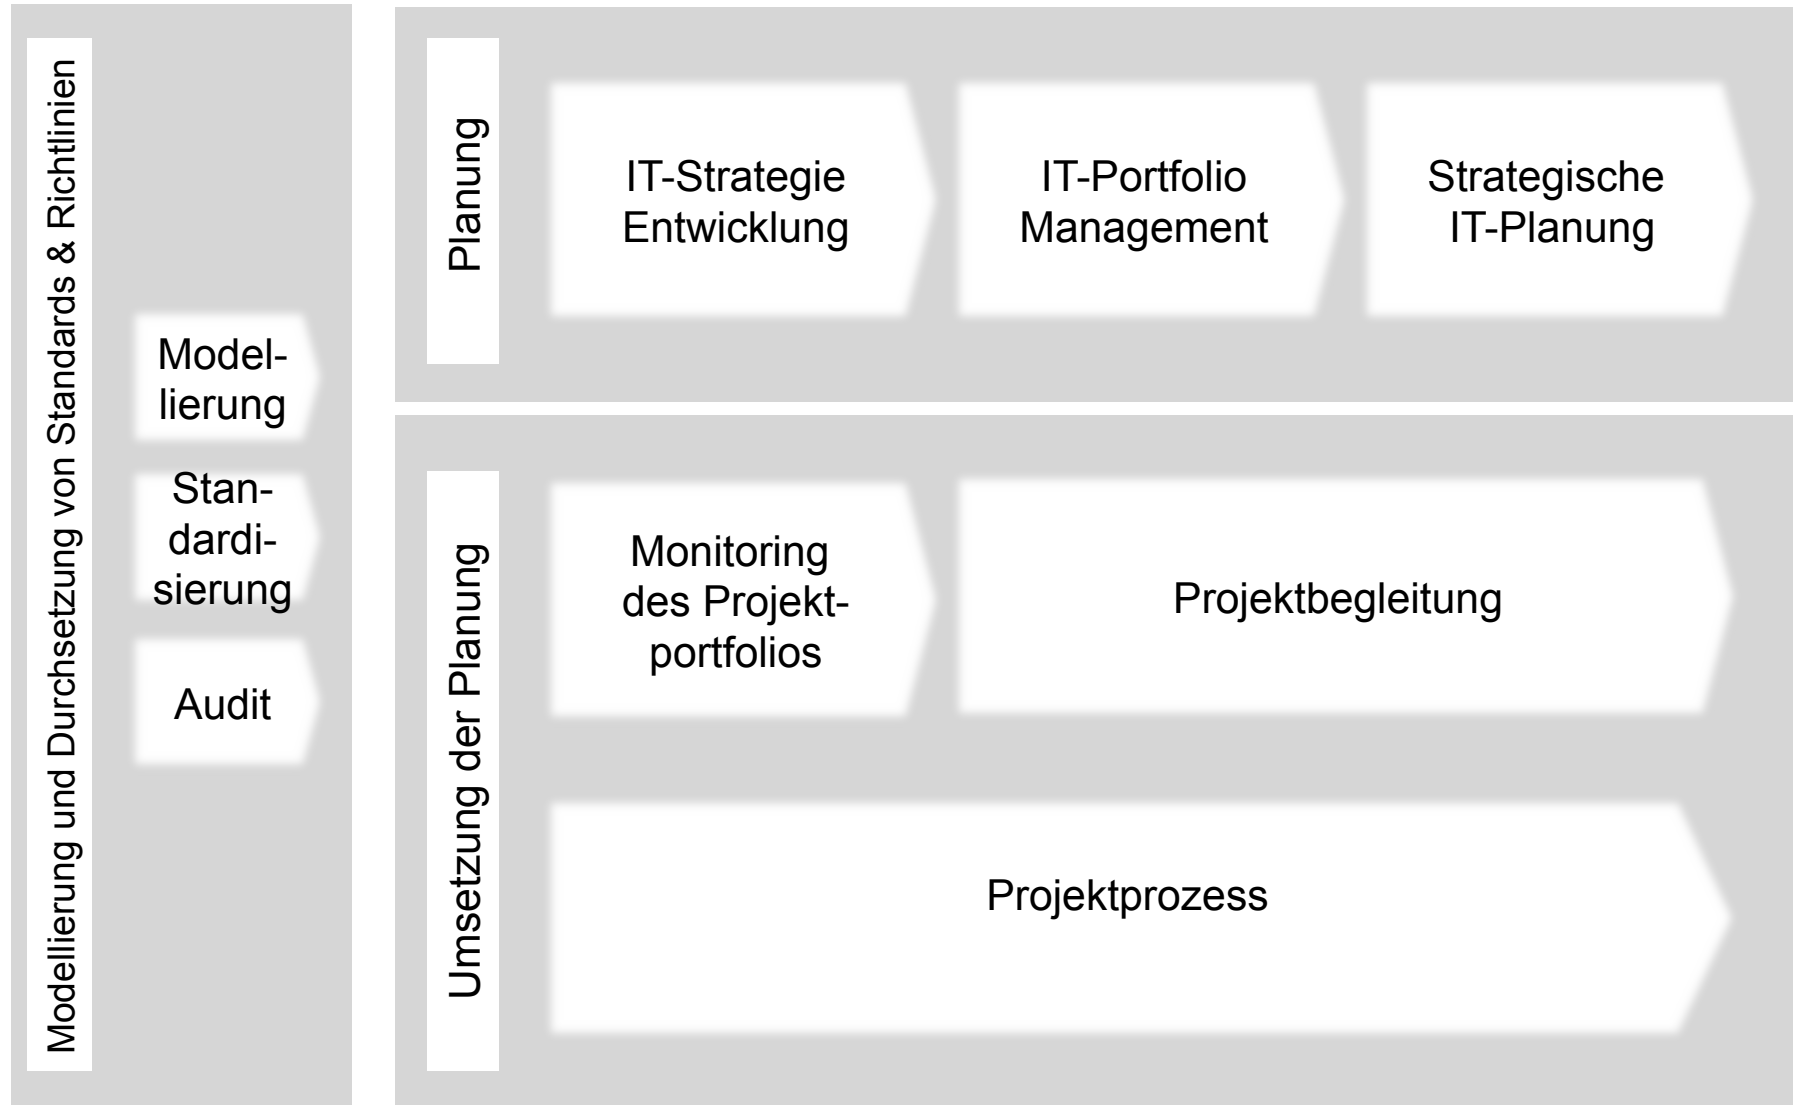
Modellierung und Durchsetzung von Standards & Richtlinien

Modellierung

Standardisierung

Audit

Planung

IT-Strategie Entwicklung

IT-Portfolio Management

Strategische IT-Planung

Umsetzung der Planung

Monitoring des Projektportfolios

Projektbegleitung

Projektprozess